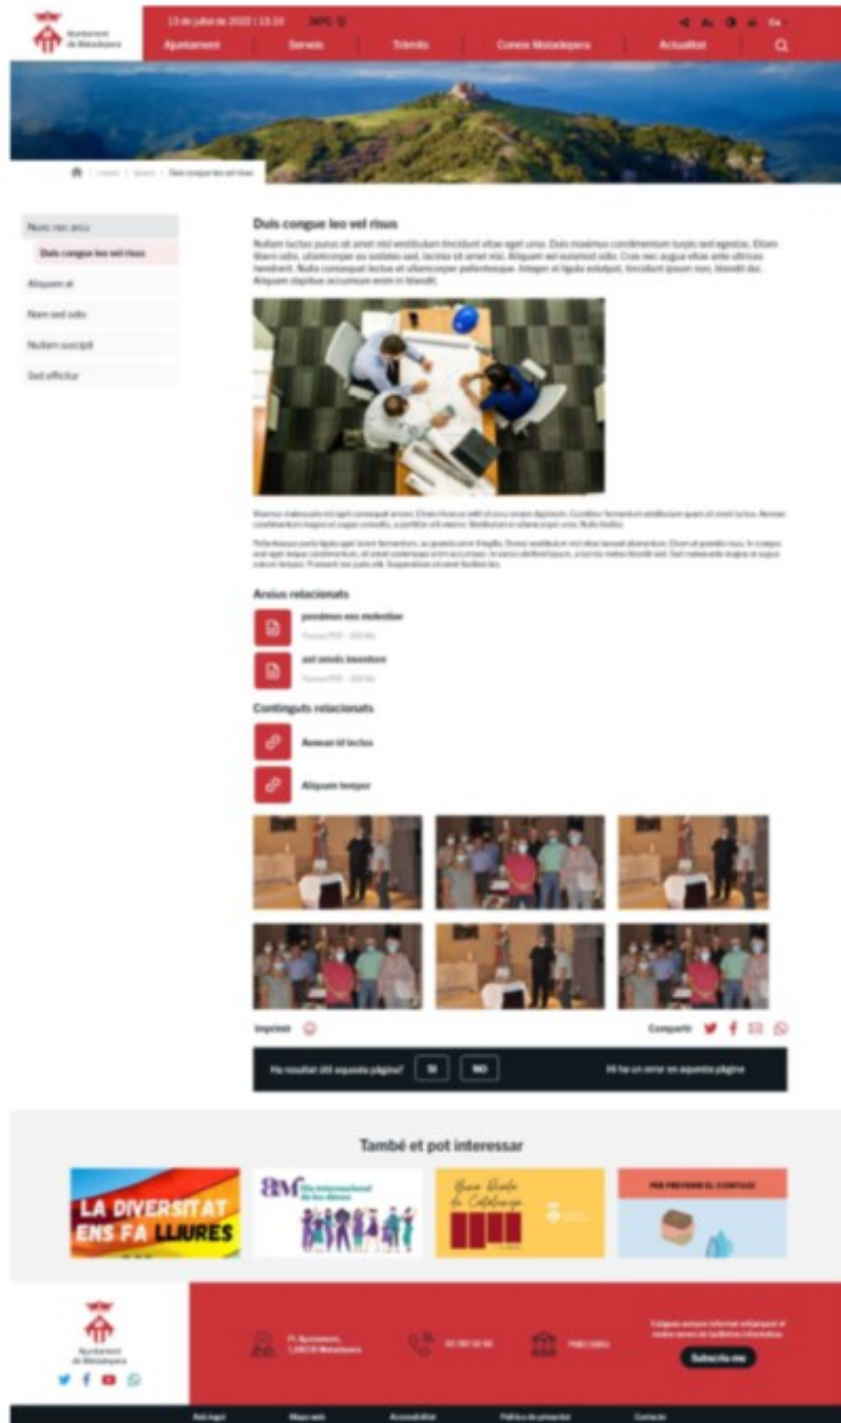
Ajuntament de Matadepera

13 de juliol de 2022 | 13:16 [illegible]

Ajuntament Serveis Tràmits Coneix Matadepera Actualitat

Nunc nec arcu

Duis congue leo vel risus

Aliquam at

Nam sed odio

Nullam suscipit

Sed efficitur

Duis congue leo vel risus

Nullam luctus purus sit amet nisl vestibulum tincidunt vitae eget urna. Duis maximus condimentum turpis sed egestas. Etiam libero odio, ullamcorper eu sodales sed, lacinia sit amet nisi. Aliquam vel euismod odio. Cras nec augue vitae ante ultrices hendrerit. Nulla consequat lectus et ullamcorper pellentesque. Integer at ligula volutpat, tincidunt ipsum non, blandit dui. Aliquam dapibus accumsan enim in blandit.

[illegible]

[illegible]

Arxius relacionats

possimus eos molestiae

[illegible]

aut omnis inventore

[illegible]

Continguts relacionats

Aenean id lectus

Aliquam tempor

Imprimir

Compartir

Ha resultat útil aquesta pàgina? SI NO

Hi ha un error en aquesta pàgina

També et pot interessar

LA DIVERSITAT ENS FA LLIURES

8M Dia Internacional de les dones

Bona Diada de Catalunya

PER PREVENIR EL CONTAGI

Ajuntament de Matadepera

Pl. Ajuntament, 1,08230 Matadepera

93 787 02 00

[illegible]

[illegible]

Subscriu-me

Avís legal Mapa web Accessibilitat Política de privacitat Contacte